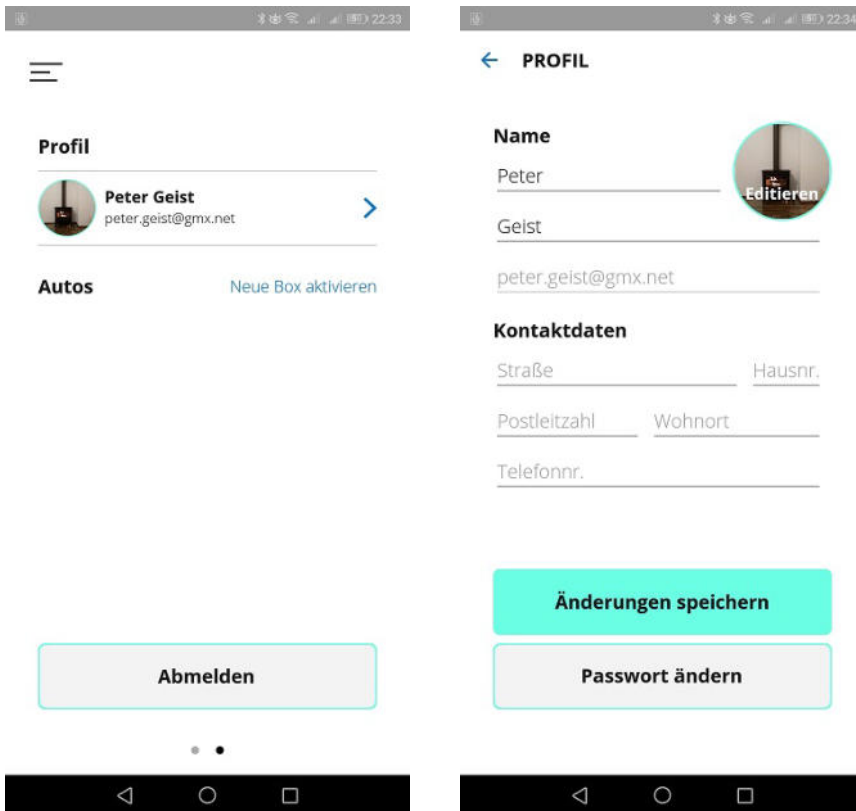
22:33

Profil

Peter Geist
peter.geist@gmx.net

Autos
Neue Box aktivieren

Abmelden

22:34

PROFIL

Name
Editieren
Peter
Geist
peter.geist@gmx.net

Kontaktdaten
Straße
Hausnr.
Postleitzahl
Wohnort
Telefonnr.

Änderungen speichern

Passwort ändern